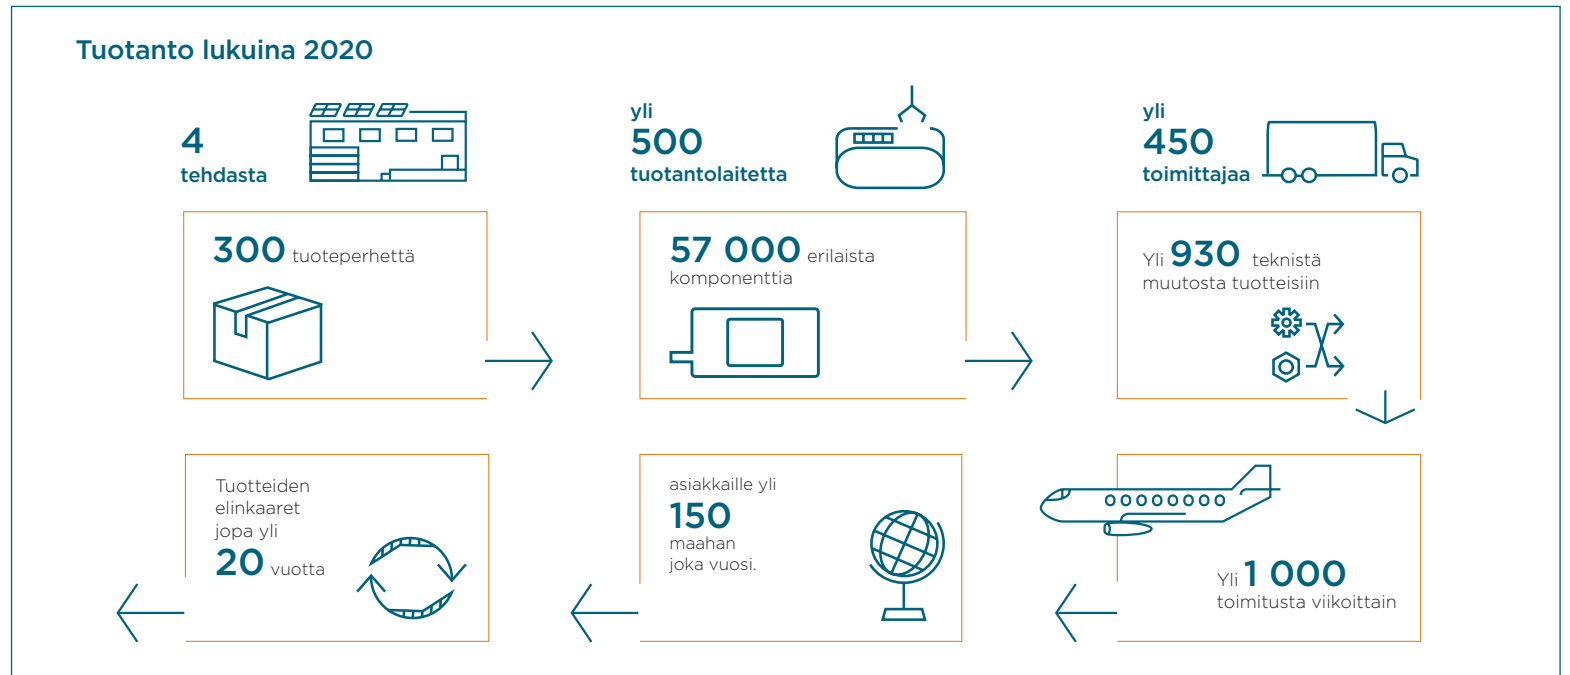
Tuotanto lukuina 2020

4
tehdasta

yli
500
tuotantolaitetta

yli
450
toimittajaa

300 tuoteperhettä

57 000 erilaista komponenttia

Yli 930 teknistä muutosta tuotteisiin

Tuotteiden elinkaaret jopa yli
20 vuotta

asiakkaille yli
150
maahan
joka vuosi.

Yli 1 000
toimitusta viikoittain